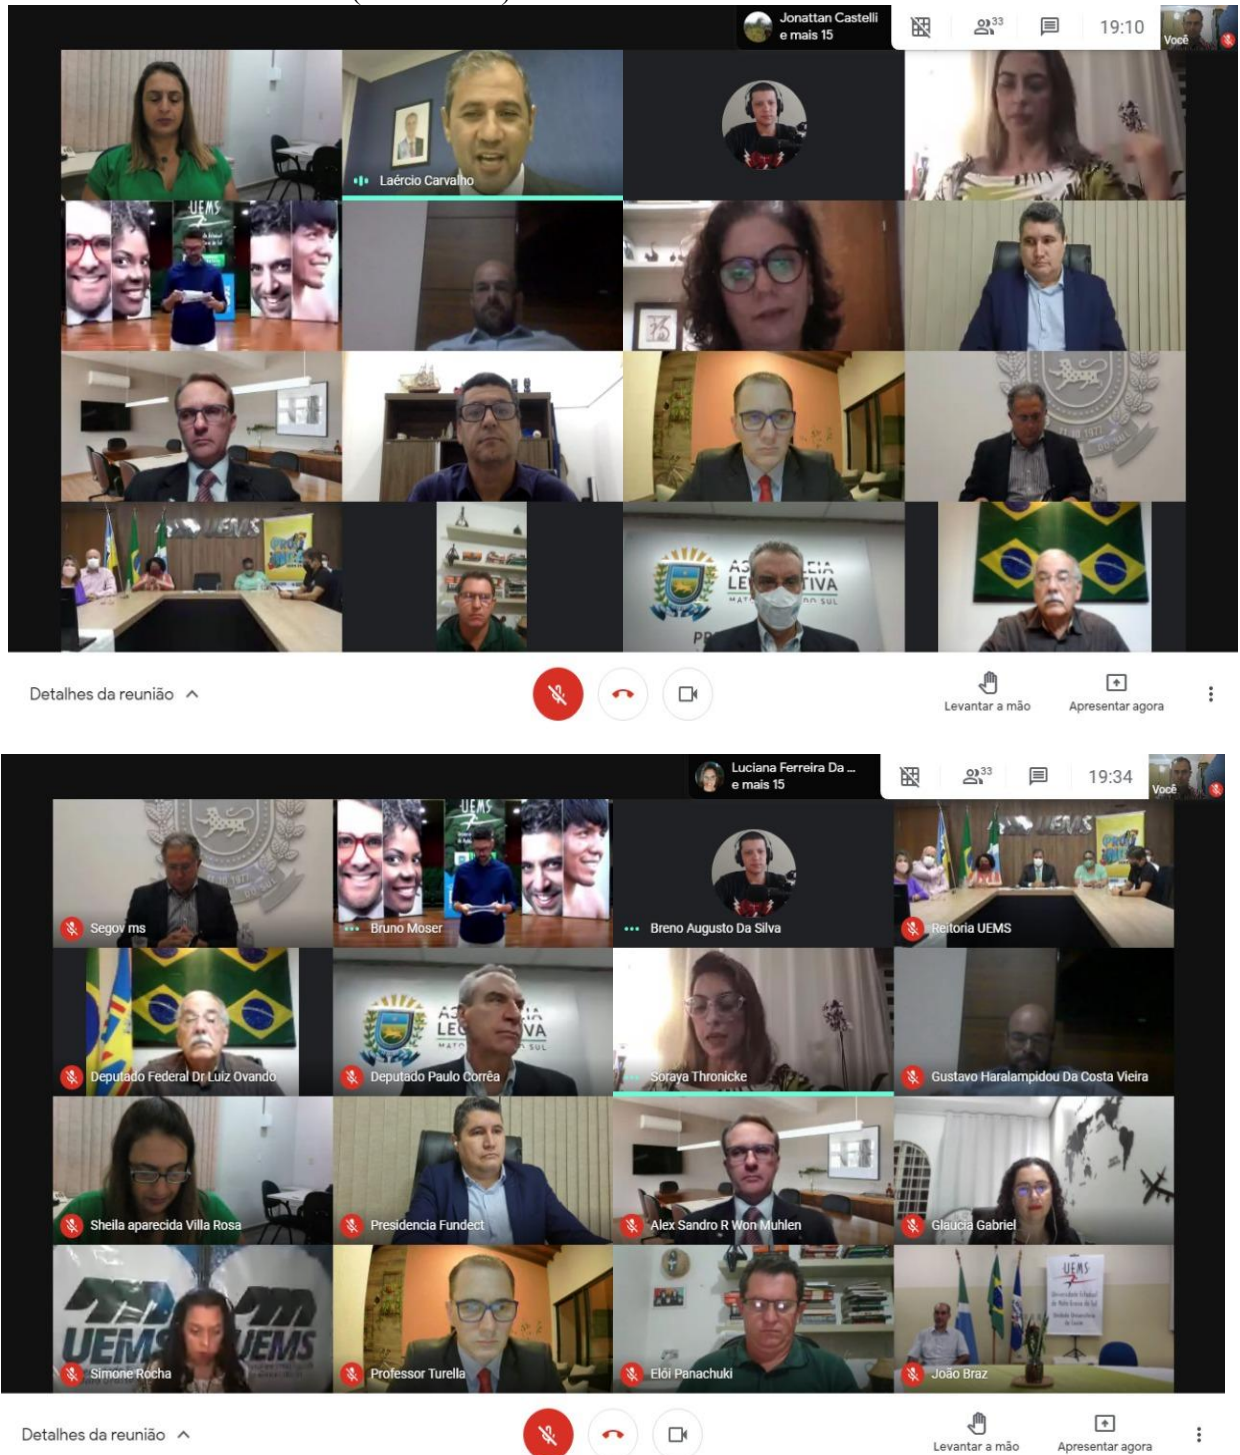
Jonattan Castelli e mais 15

33

19:10

Você

Laércio Carvalho

UEMS

UEMS

ASSEMBLEIA LEGISLATIVA

Detalhes da reunião

Levantar a mão

Apresentar agora

Luciana Ferreira Da ... e mais 15

33

19:34

Você

Segov ms

UEMS

Bruno Moser

Breno Augusto Da Silva

UEMS

Reitoria UEMS

Deputado Federal Dr Luiz Ovando

Deputado Paulo Corrêa

Soraya Thronicke

Gustavo Haralampidou Da Costa Vieira

Sheila aparecida Villa Rosa

Presidencia Fundect

Alex Sandro R Won Muhlen

Glaucia Gabriel

UEMS UEMS

Simone Rocha

Professor Turella

Elói Panachuki

UEMS

João Braz

Detalhes da reunião

Levantar a mão

Apresentar agora